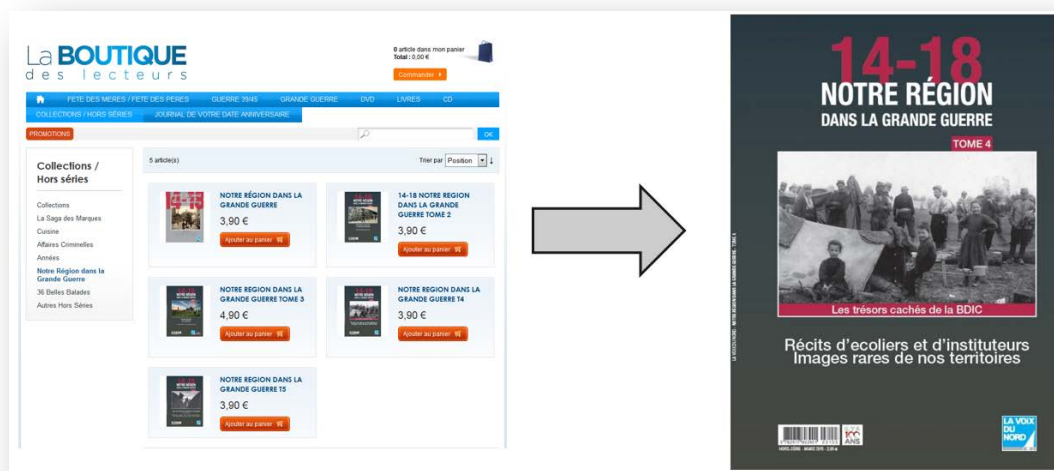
La BOUTIQUE
des lecteurs

0 article dans mon panier
Total : 0,00 €
Commander

FETE DES MERES / FETE DES PERES GUERRE 39/45 GRANDE GUERRE DVD LIVRES CD
COLLECTIONS / HORS SERIES JOURNAL DE VOTRE DATE ANNIVERSAIRE
PROMOTIONS
OK

Collections / Hors séries

Collections
La Saga des Marques
Cuisine
Affaires Criminelles
Années
Notre Région dans la Grande Guerre
36 Belles Balades
Autres Hors Séries

5 article(s)
Trier par Position

NOTRE RÉGION DANS LA GRANDE GUERRE
3,90 €
Ajouter au panier

14-18 NOTRE REGION DANS LA GRANDE GUERRE TOME 2
3,90 €
Ajouter au panier

NOTRE REGION DANS LA GRANDE GUERRE TOME 3
4,90 €
Ajouter au panier

NOTRE REGION DANS LA GRANDE GUERRE T4
3,90 €
Ajouter au panier

NOTRE REGION DANS LA GRANDE GUERRE T5
3,90 €
Ajouter au panier

14-18
NOTRE RÉGION
DANS LA GRANDE GUERRE
TOME 4

Les trésors cachés de la BDIC

Récits d'écoliers et d'instituteurs
Images rares de nos territoires

100 ANS
LA VOIX DU NORD